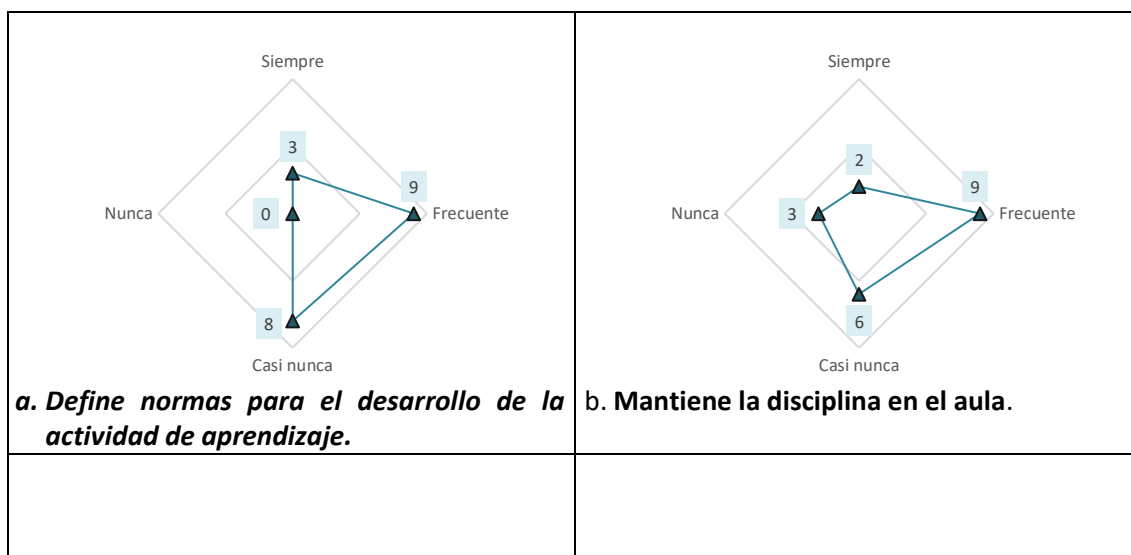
| Siempre<br>3<br>Nunca 0 9 Frecuente<br>8<br>Casi nunca<br>*a. Define normas para el desarrollo de la actividad de aprendizaje.* | Siempre<br>2<br>Nunca 3 9 Frecuente<br>6<br>Casi nunca<br>b. **Mantiene la disciplina en el aula**. |
|---|---|
| | |